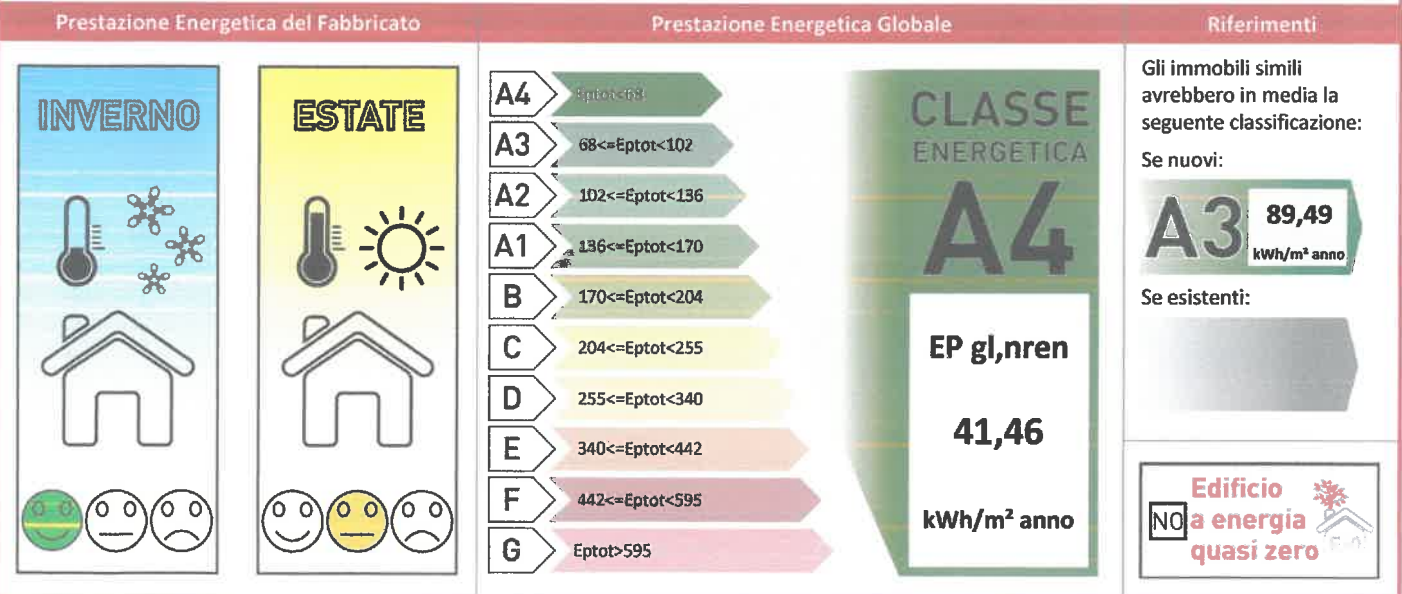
Prestazione Energetica del Fabbricato

INVERNO

ESTATE

Prestazione Energetica Globale

A4 Eptot<68
A3 68<=Eptot<102
A2 102<=Eptot<136
A1 136<=Eptot<170
B 170<=Eptot<204
C 204<=Eptot<255
D 255<=Eptot<340
E 340<=Eptot<442
F 442<=Eptot<595
G Eptot>595

CLASSE ENERGETICA
A4

EP gl,nren

41,46

kWh/m² anno

Riferimenti

Gli immobili simili avrebbero in media la seguente classificazione:

Se nuovi:

A3 89,49 kWh/m² anno

Se esistenti:

NO Edificio a energia quasi zero